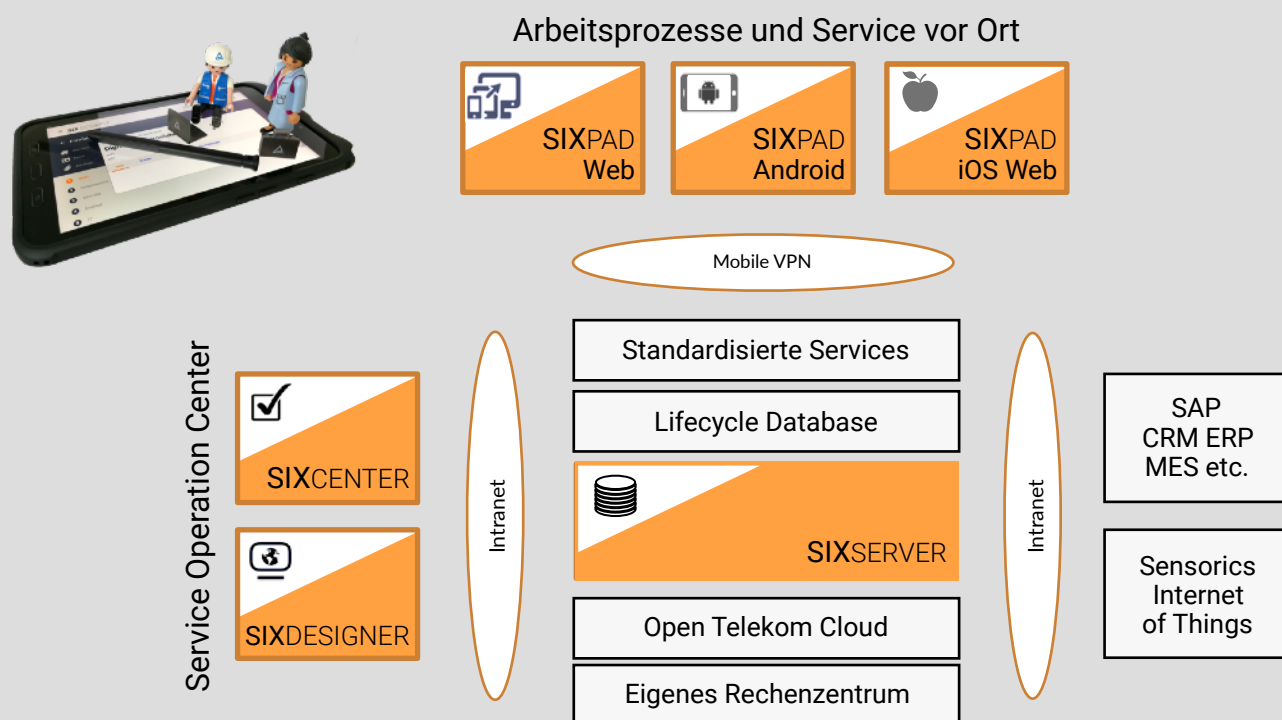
Arbeitsprozesse und Service vor Ort

SIXPAD Web

SIXPAD Android

SIXPAD iOS Web

Mobile VPN

Service Operation Center

SIXCENTER

SIXDESIGNER

Intranet

Standardisierte Services

Lifecycle Database

SIXSERVER

Open Telekom Cloud

Eigenes Rechenzentrum

Intranet

SAP CRM ERP MES etc.

Sensorics Internet of Things